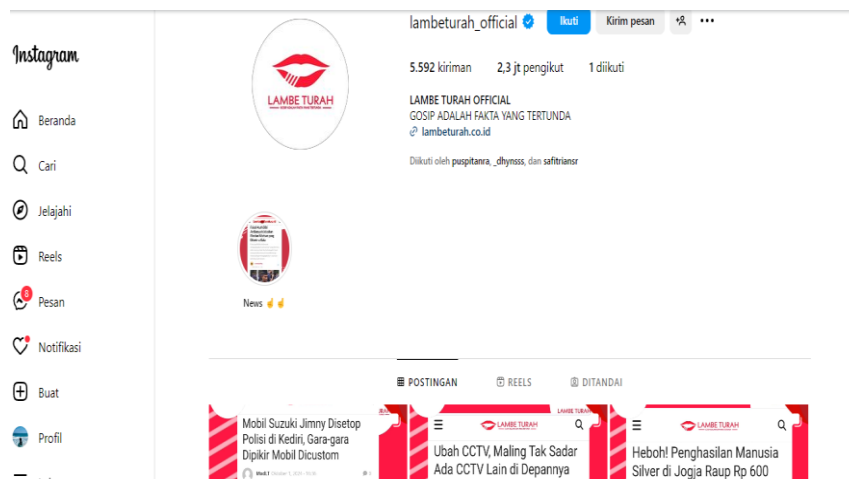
Instagram

Beranda

Cari

Jelajahi

Reels

5

Pesan

Notifikasi

Buat

Profil

LAMBE TURAH

lambeturah_official

Ikuti

Kirim pesan

5.592 kiriman

2,3 jt pengikut

1 diikuti

LAMBE TURAH OFFICIAL

GOSIP ADALAH FAKTA YANG TERTUNDA

lambeturah.co.id

Diikuti oleh puspitanra, _dhynsss, dan safitriansr

News ✌✌

POSTINGAN

REELS

DITANDAI

LAMBE TURAH

Mobil Suzuki Jimny Disetop Polisi di Kediri, Gara-gara Dipikir Mobil Dicustom

LAMBE TURAH

LAMBE TURAH

Ubah CCTV, Maling Tak Sadar Ada CCTV Lain di Depannya

LAMBE TURAH

LAMBE TURAH

Heboh! Penghasilan Manusia Silver di Jogja Raup Rp 600